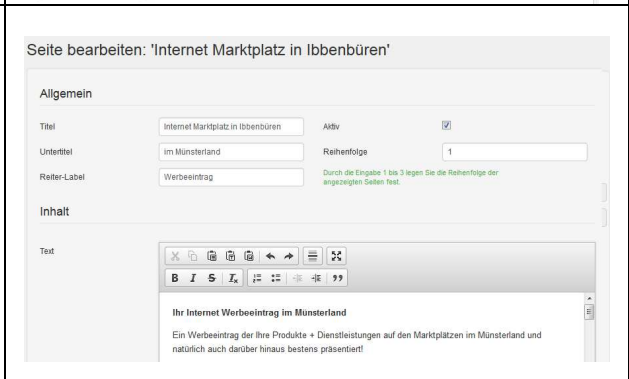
Seite bearbeiten: 'Internet Marktplatz in Ibbenbüren'

Allgemein

| | | | |
|---|---|---|---|
| Titel | Internet Marktplatz in Ibbenbüren | Aktiv | ☑ |
| Untertitel | im Münsterland | Reihenfolge | 1 |
| Reiter-Label | Werbeeintrag | Durch die Eingabe 1 bis 3 legen Sie die Reihenfolge der angezeigten Seiten fest. | |

Inhalt

Text

B I S $I_x$ 99

Ihr Internet Werbeeintrag im Münsterland

Ein Werbeeintrag der Ihre Produkte + Dienstleistungen auf den Marktplätzen im Münsterland und natürlich auch darüber hinaus bestens präsentiert!